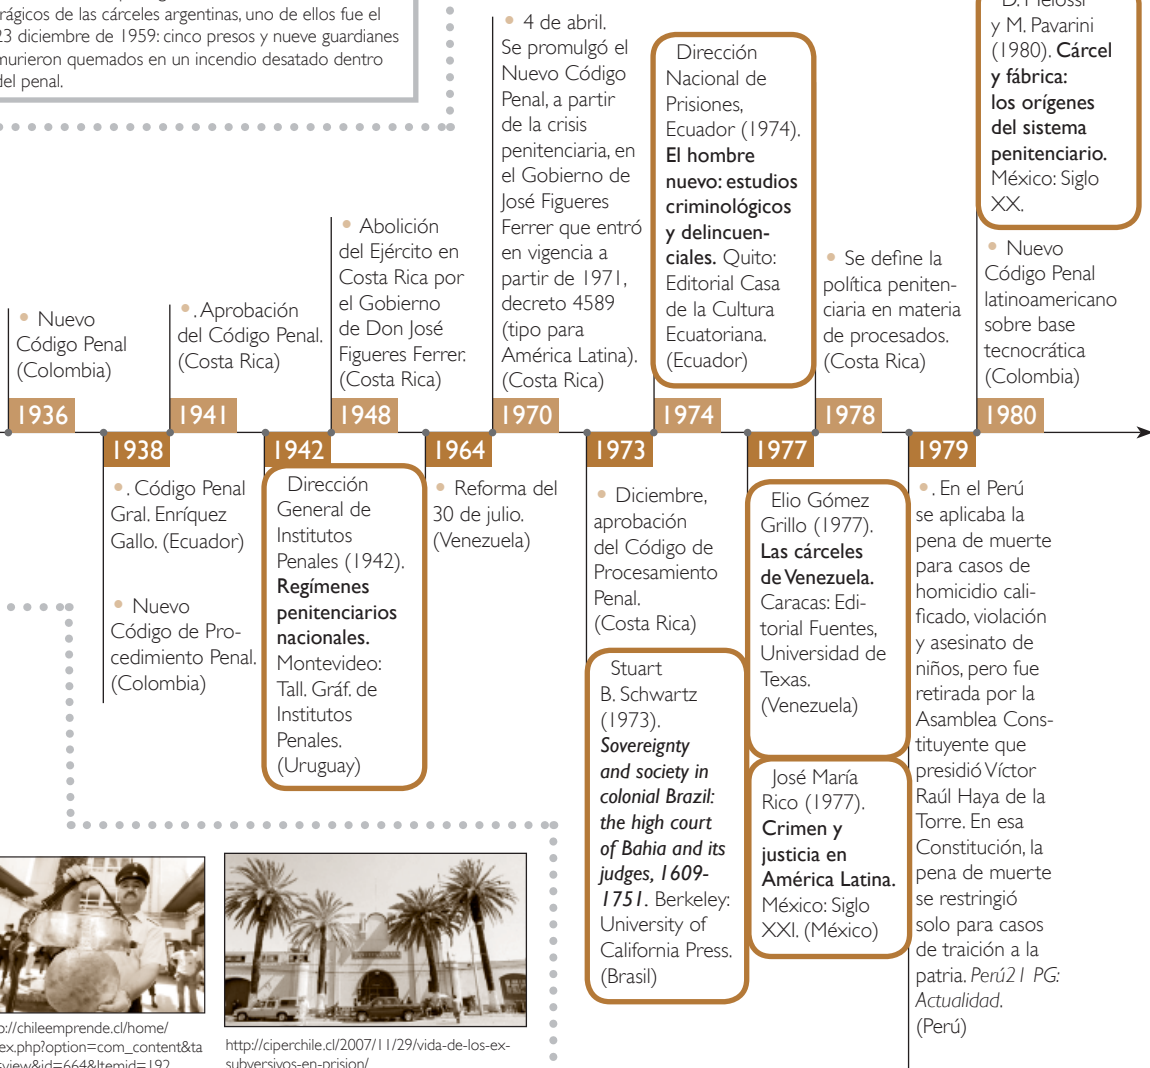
rágicos de las cárceles argentinas, uno de ellos fue el 23 diciembre de 1959: cinco presos y nueve guardianes murieron quemados en un incendio desatado dentro del penal.

Nuevo Código Penal (Colombia)

1936

1938

. Código Penal Gral. Enríquez Gallo. (Ecuador)

Nuevo Código de Procedimiento Penal. (Colombia)

. Aprobación del Código Penal. (Costa Rica)

1941

1942

Dirección General de Institutos Penales (1942). **Regímenes penitenciarios nacionales.** Montevideo: Tall. Gráf. de Institutos Penales. (Uruguay)

Abolición del Ejército en Costa Rica por el Gobierno de Don José Figueres Ferrer. (Costa Rica)

1948

1964

Reforma del 30 de julio. (Venezuela)

4 de abril. Se promulgó el Nuevo Código Penal, a partir de la crisis penitenciaria, en el Gobierno de José Figueres Ferrer que entró en vigencia a partir de 1971, decreto 4589 (tipo para América Latina). (Costa Rica)

1970

1973

Diciembre, aprobación del Código de Procesamiento Penal. (Costa Rica)

Stuart B. Schwartz (1973). ***Sovereignty and society in colonial Brazil: the high court of Bahia and its judges, 1609-1751.*** Berkeley: University of California Press. (Brasil)

Dirección Nacional de Prisiones, Ecuador (1974). **El hombre nuevo: estudios criminológicos y delincuenciales.** Quito: Editorial Casa de la Cultura Ecuatoriana. (Ecuador)

1974

1977

Elio Gómez Grillo (1977). **Las cárceles de Venezuela.** Caracas: Editorial Fuentes, Universidad de Texas. (Venezuela)

José María Rico (1977). **Crimen y justicia en América Latina.** México: Siglo XXI. (México)

Se define la política penitenciaria en materia de procesados. (Costa Rica)

1978

1979

. En el Perú se aplicaba la pena de muerte para casos de homicidio calificado, violación y asesinato de niños, pero fue retirada por la Asamblea Constituyente que presidió Víctor Raúl Haya de la Torre. En esa Constitución, la pena de muerte se restringió solo para casos de traición a la patria. *Perú21 PG: Actualidad.* (Perú)

D. Melossi y M. Pavarini (1980). **Cárcel y fábrica: los orígenes del sistema penitenciario.** México: Siglo XX.

Nuevo Código Penal latinoamericano sobre base tecnocrática (Colombia)

1980

p://chileemprende.cl/home/ ex.php?option=com_content&ta view&id=664&Itemid=192

http://ciperchile.cl/2007/11/29/vida-de-los-ex-subversivos-en-prision/